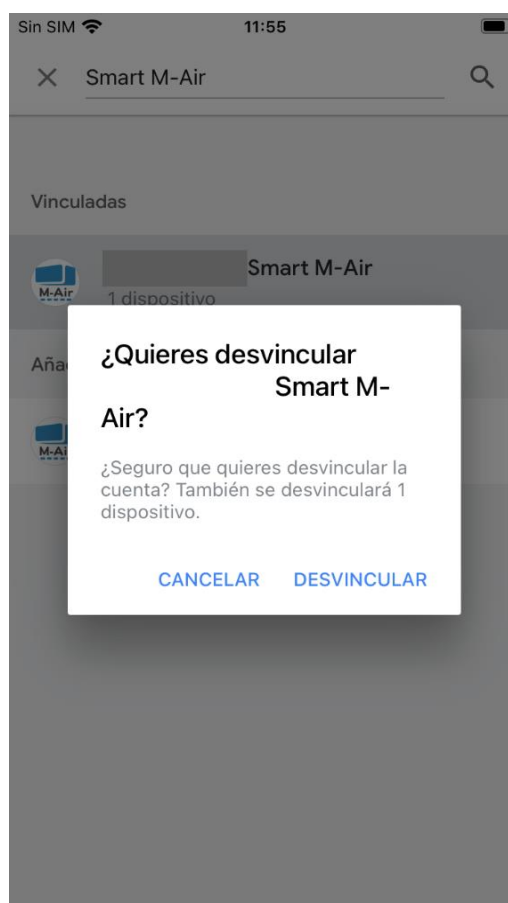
Sin SIM 11:55

Smart M-Air

Vinculadas

M-Air Smart M-Air
1 dispositivo

Aña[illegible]

M-Air

¿Quieres desvincular Smart M-Air?

¿Seguro que quieres desvincular la cuenta? También se desvinculará 1 dispositivo.

CANCELAR DESVINCULAR